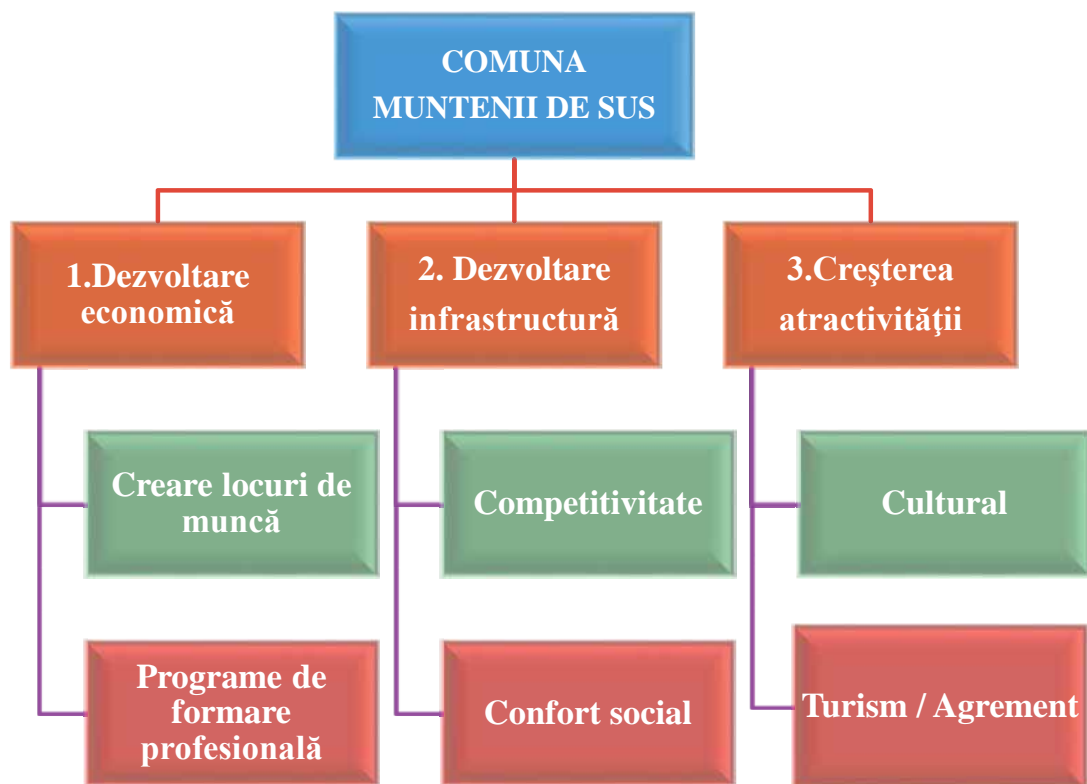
COMUNA MUNTENII DE SUS

1.Dezvoltare economică

2. Dezvoltare infrastructură

3.Creşterea atractivităţii

Creare locuri de muncă

Programe de formare profesională

Competitivitate

Confort social

Cultural

Turism / Agrement